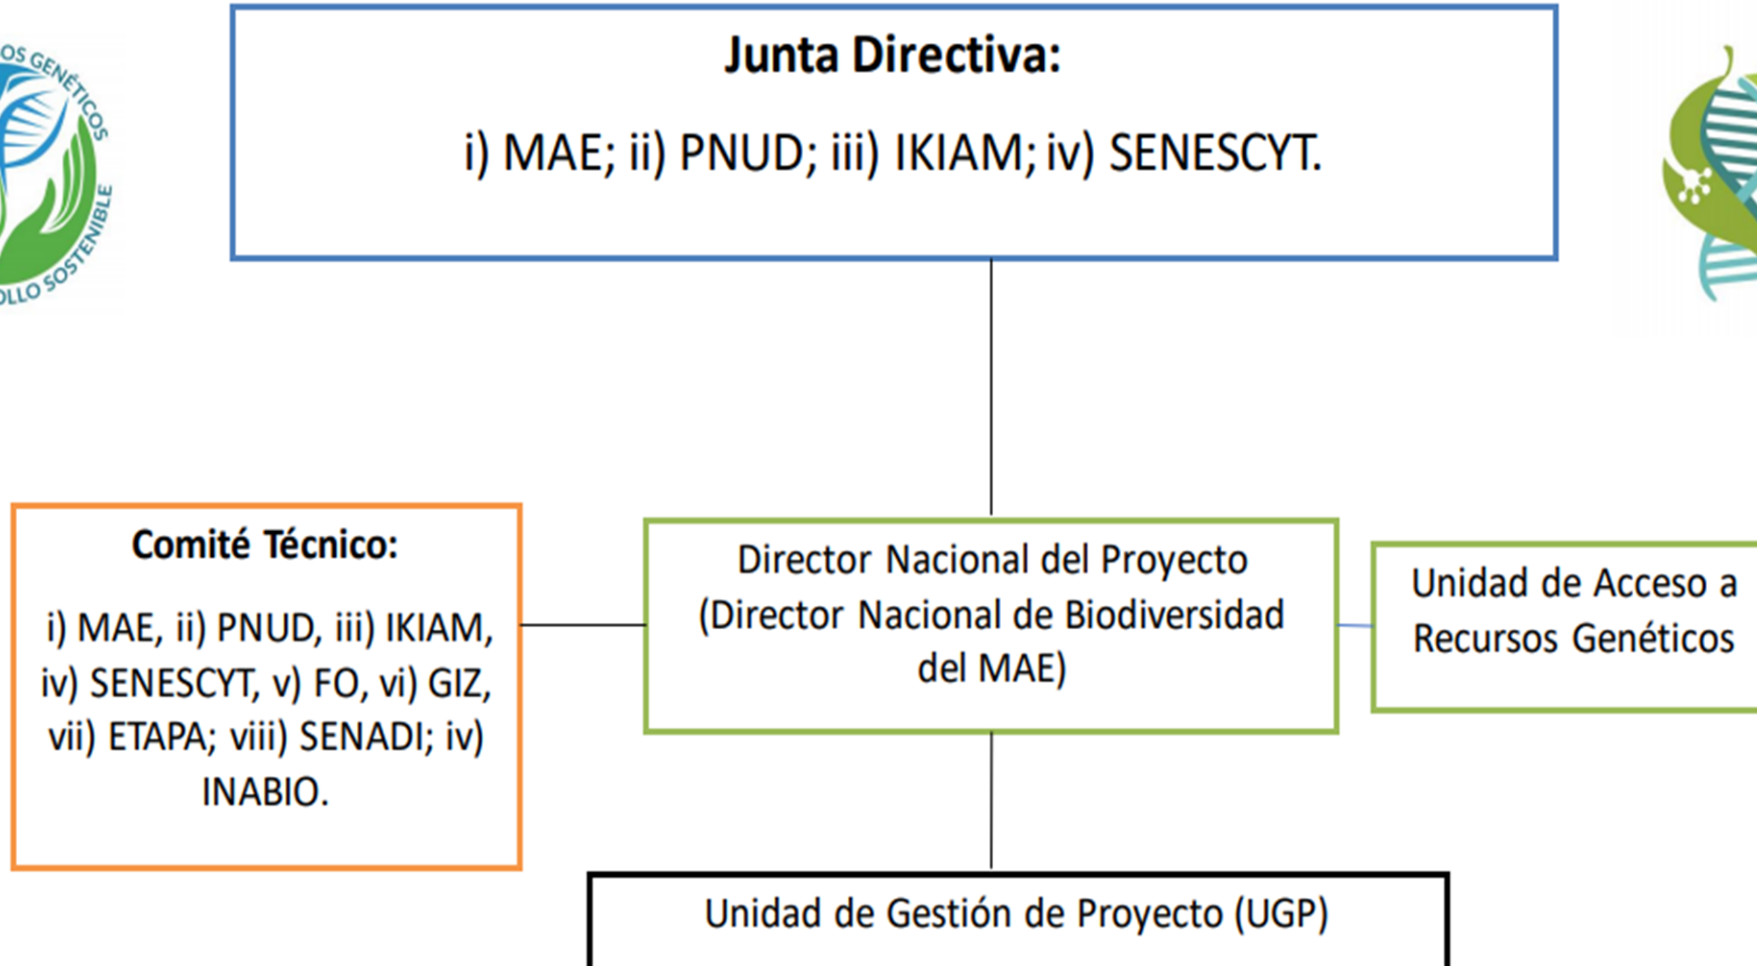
OS GENÉTICOS
OLLO SOSTENIBLE

Junta Directiva:

i) MAE; ii) PNUD; iii) IKIAM; iv) SENESCYT.

Comité Técnico:

i) MAE, ii) PNUD, iii) IKIAM, iv) SENESCYT, v) FO, vi) GIZ, vii) ETAPA; viii) SENADI; iv) INABIO.

Director Nacional del Proyecto (Director Nacional de Biodiversidad del MAE)

Unidad de Acceso a Recursos Genéticos

Unidad de Gestión de Proyecto (UGP)